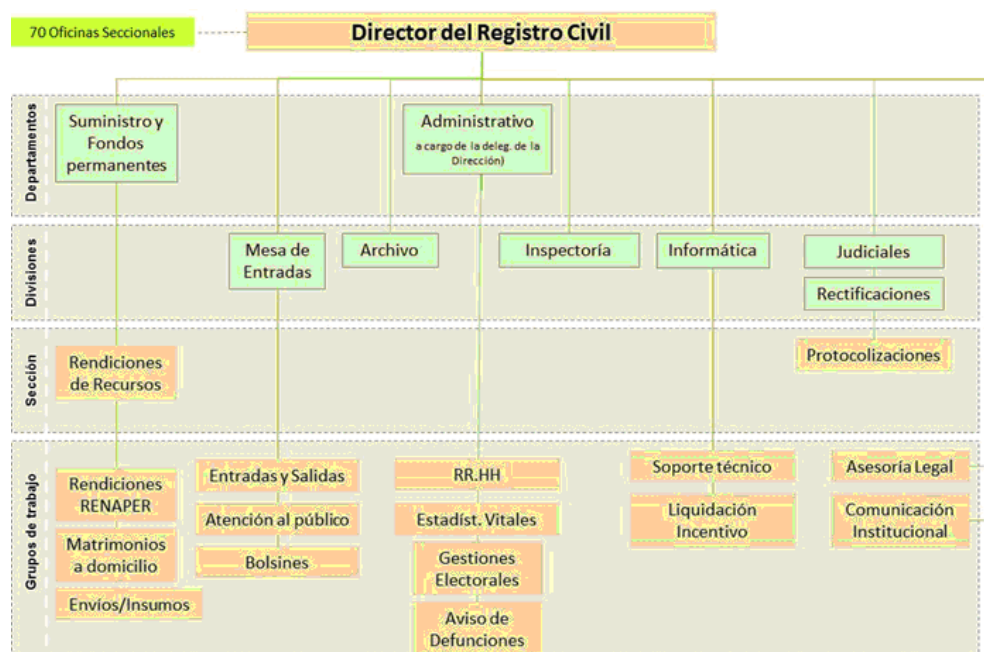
70 Oficinas Seccionales

Director del Registro Civil

Departamentos

Suministro y Fondos permanentes

Administrativo
a cargo de la deleg. de la Dirección)

Divisiones

Mesa de Entradas

Archivo

Inspectoría

Informática

Judiciales

Rectificaciones

Sección

Rendiciones de Recursos

Protocolizaciones

Grupos de trabajo

Rendiciones RENAPER

Matrimonios a domicilio

Envíos/Insumos

Entradas y Salidas

Atención al público

Bolsines

RR.HH

Estadist. Vitales

Gestiones Electorales

Aviso de Defunciones

Soporte técnico

Liquidación Incentivo

Asesoría Legal

Comunicación Institucional